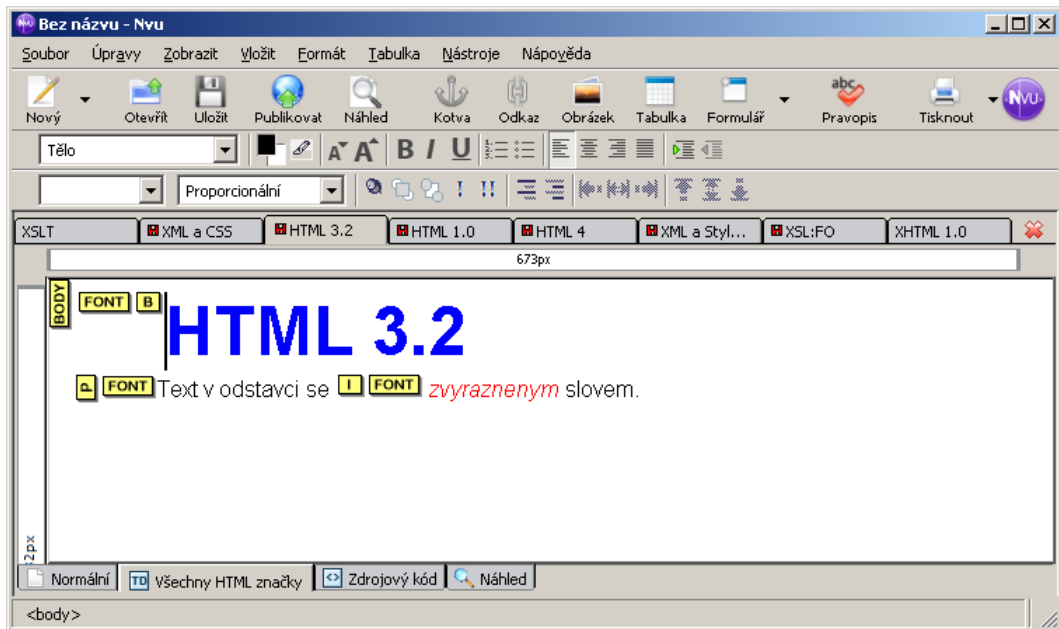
Bez názvu - Nvu

Soubor Úpravy Zobrazit Vložit Formát Tabulka Nástroje Nápověda

Nový Otevřít Uložit Publikovat Náhled Kotva Odkaz Obrázek Tabulka Formulář Pravopis Tisknout

Tělo

Proporcionální

XSLT | XML a CSS | HTML 3.2 | HTML 1.0 | HTML 4 | XML a Styl... | XSL:FO | XHTML 1.0

673px

BODY FONT B HTML 3.2

P FONT Text v odstavci se I FONT zvyraznenym slovem.

2px

Normální | Všechny HTML značky | Zdrojový kód | Náhled

<body>